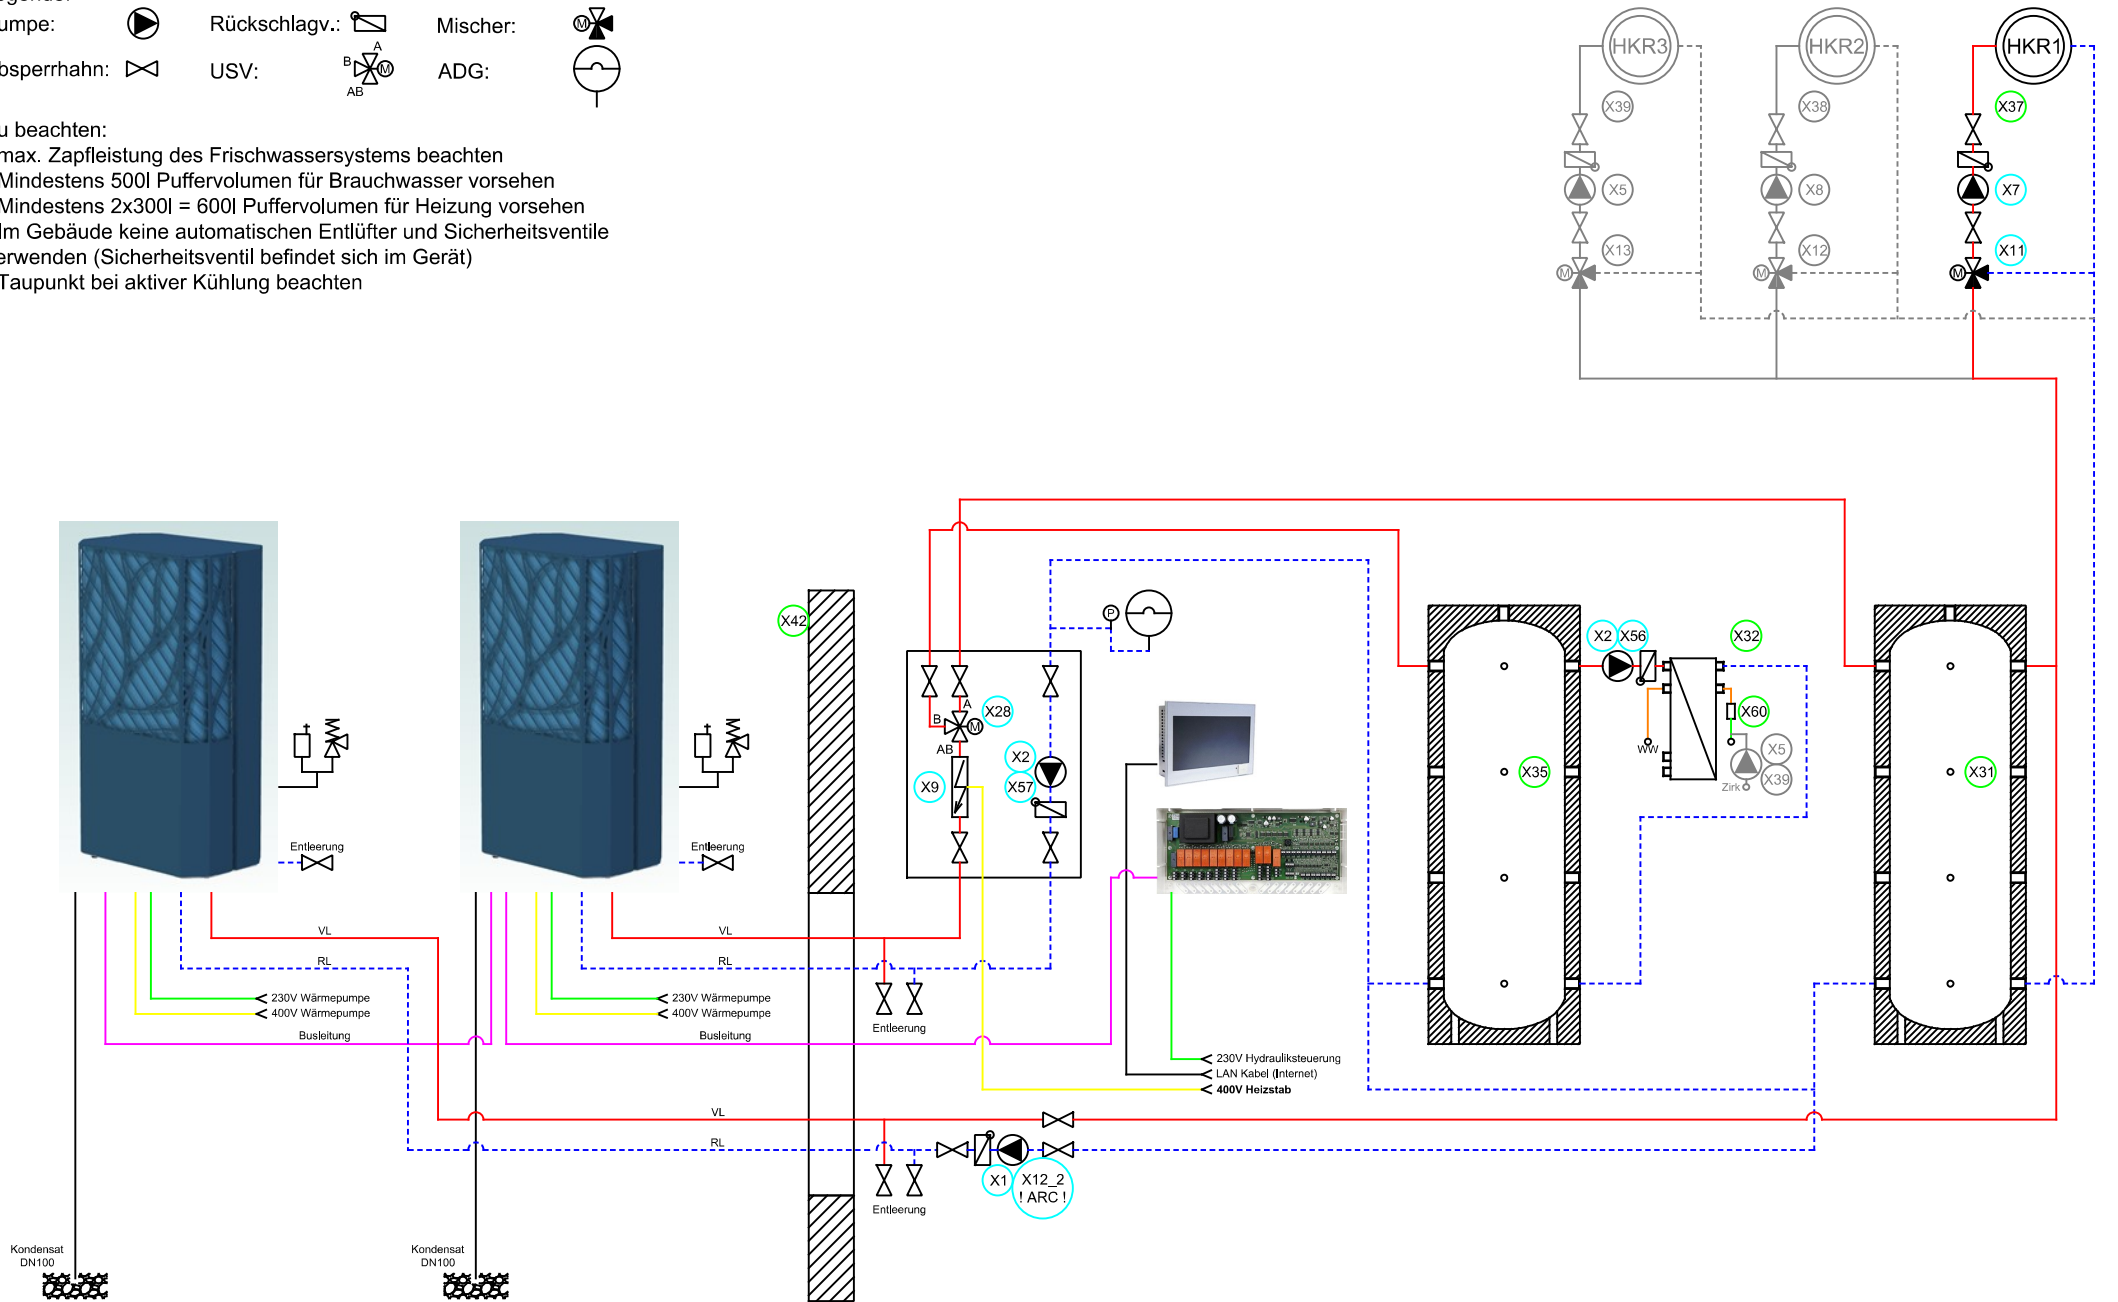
umpe:
Rückschlagv.:
Mischer:
M
bsperrhahn:
USV:
A
B
M
AB
ADG:

u beachten:
max. Zapfleistung des Frischwassersystems beachten
Mindestens 500l Puffervolumen für Brauchwasser vorsehen
Mindestens 2x300l = 600l Puffervolumen für Heizung vorsehen
Im Gebäude keine automatischen Entlüfter und Sicherheitsventile erwenden (Sicherheitsventil befindet sich im Gerät)
Taupunkt bei aktiver Kühlung beachten

HKR3
HKR2
HKR1
X39
X38
X37
X5
X8
X7
X13
X12
X11
M
M
M

X42
P
X28
A
B
M
AB
X2
X9
X57
X2
X56
X32
X60
WW
X5
X39
Zirk
X35
X31

Entleerung
Entleerung
VL
RL
230V Wärmepumpe
400V Wärmepumpe
Busleitung
VL
RL
230V Wärmepumpe
400V Wärmepumpe
Busleitung
Entleerung
230V Hydrauliksteuerung
LAN Kabel (Internet)
400V Heizstab
VL
RL
Entleerung
X1
X12_2
! ARC !
Kondensat
DN100
Kondensat
DN100